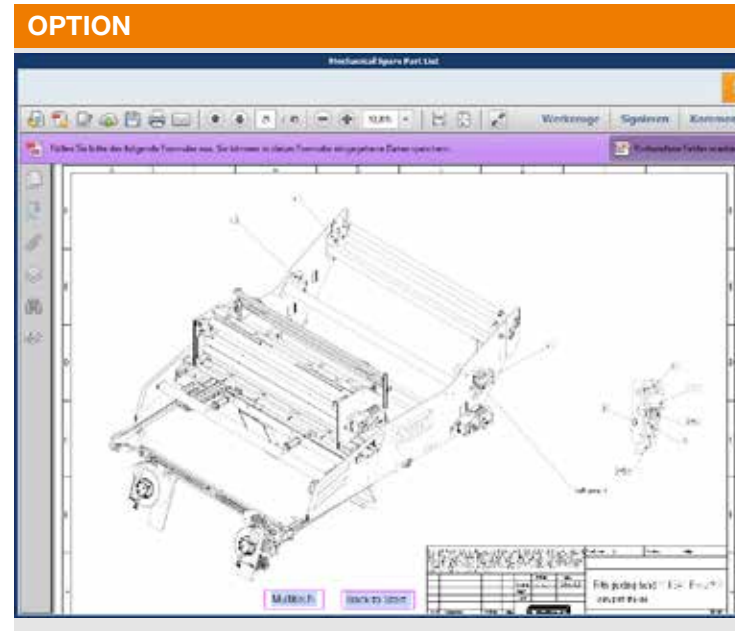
OPTION

Mechanical Spare Part List

Werkzeuge Signieren Kommen

Füllen Sie bitte das folgende Formular aus. Sie können in diesem Formular eingegebene Daten speichern.

Vorhandene Felder markieren

Multitech

Back to start